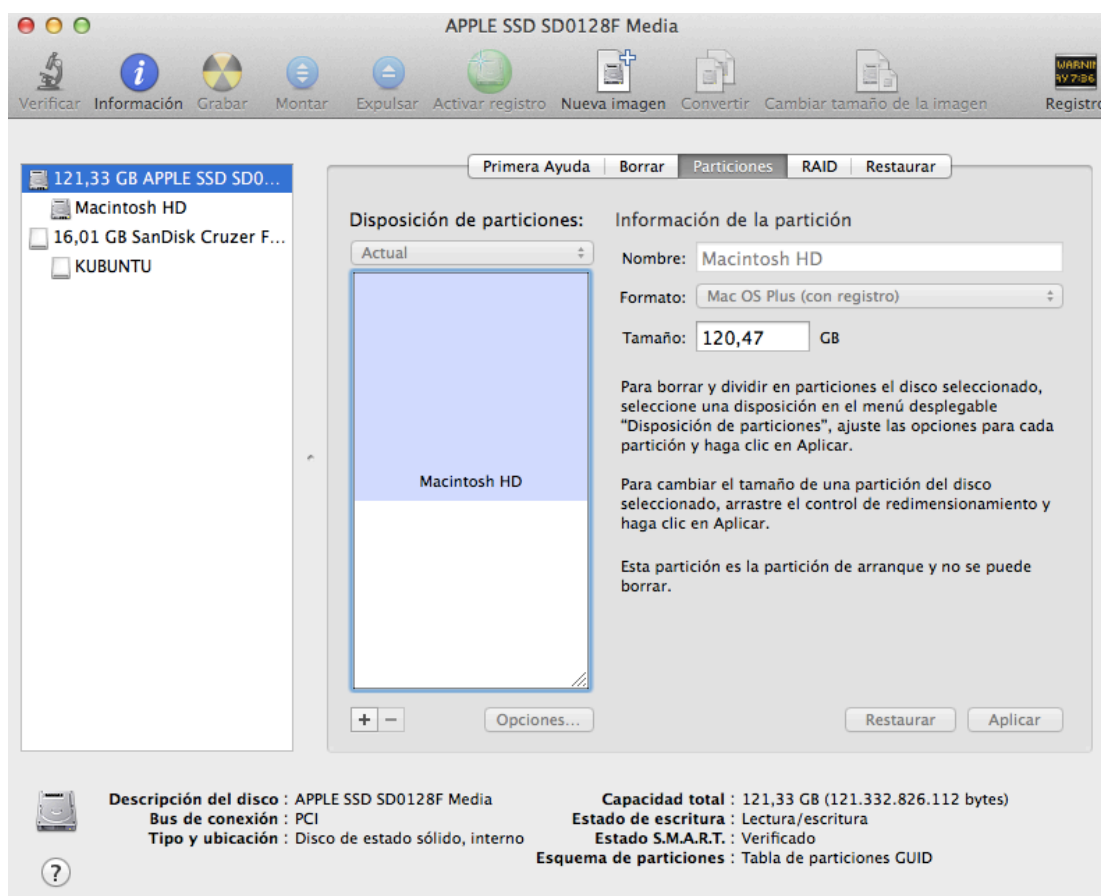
APPLE SSD SD0128F Media

Verificar Información Grabar Montar Expulsar Activar registro Nueva imagen Convertir Cambiar tamaño de la imagen

WARNI
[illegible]
Registro

121,33 GB APPLE SSD SD0...
Macintosh HD
16,01 GB SanDisk Cruzer F...
KUBUNTU

Primera Ayuda Borrar Particiones RAID Restaurar

Disposición de particiones:
Actual

Macintosh HD

Información de la partición
Nombre: Macintosh HD
Formato: Mac OS Plus (con registro)
Tamaño: 120,47 GB

Para borrar y dividir en particiones el disco seleccionado, seleccione una disposición en el menú desplegable "Disposición de particiones", ajuste las opciones para cada partición y haga clic en Aplicar.

Para cambiar el tamaño de una partición del disco seleccionado, arrastre el control de redimensionamiento y haga clic en Aplicar.

Esta partición es la partición de arranque y no se puede borrar.

+ − Opciones...

Restaurar Aplicar

Descripción del disco : APPLE SSD SD0128F Media
Bus de conexión : PCI
Tipo y ubicación : Disco de estado sólido, interno

Capacidad total : 121,33 GB (121.332.826.112 bytes)
Estado de escritura : Lectura/escritura
Estado S.M.A.R.T. : Verificado
Esquema de particiones : Tabla de particiones GUID

?